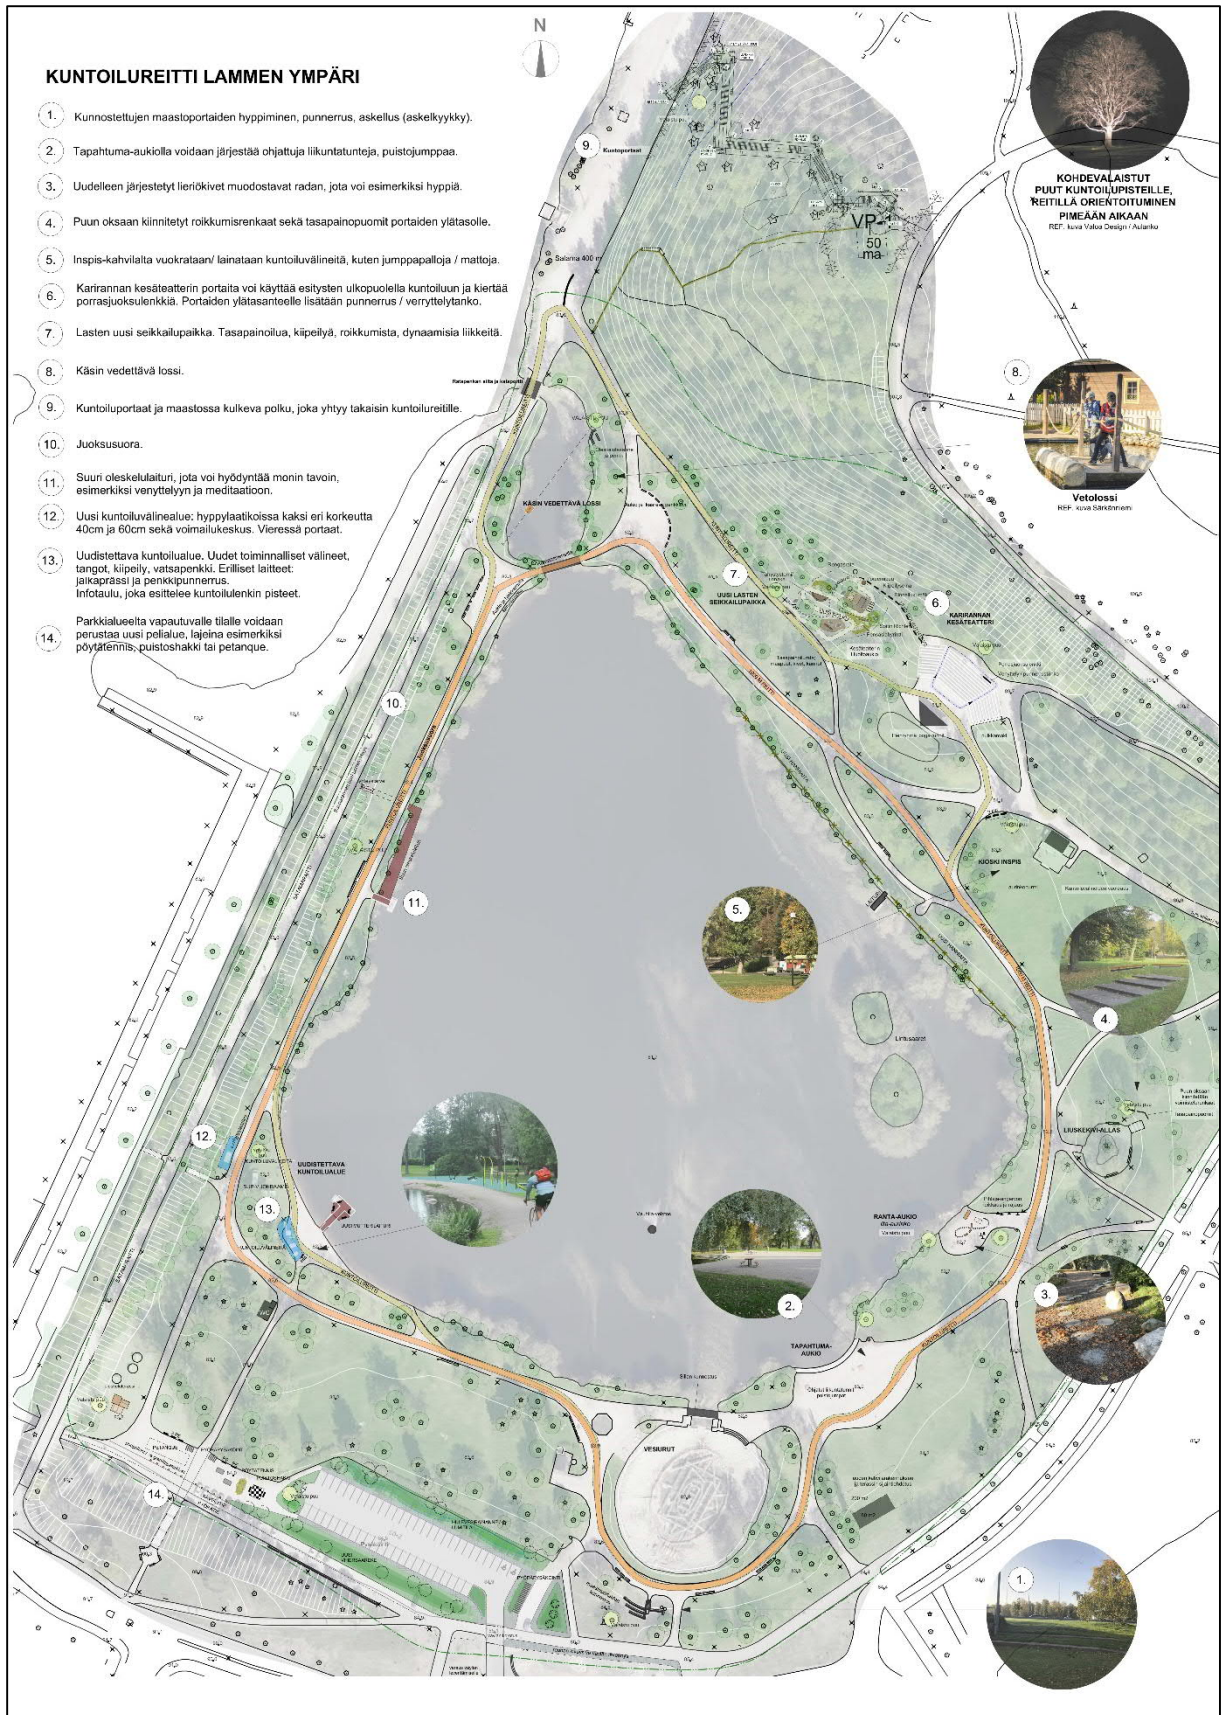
KUNTOILUREITTI LAMMEN YMPÄRI

1. Kunnostettujen maastoportaiden hyppiminen, punnerrus, askellus (askelkyykky).

2. Tapahtuma-aukiolla voidaan järjestää ohjattuja liikuntatunteja, puistojumppaa.

3. Uudelleen järjestetyt lieriökivet muodostavat radan, jota voi esimerkiksi hyppiä.

4. Puun oksaan kiinnitetyt roikkumisrenkaat sekä tasapainopuomit portaiden ylätasolle.

5. Inspis-kahvilalta vuokrataan/ lainataan kuntoiluvälineitä, kuten jumppapalloja / mattoja.

6. Karirannan kesäteatterin portaita voi käyttää esitysten ulkopuolella kuntoiluun ja kiertää porrasjuoksulenkkiä. Portaiden ylätasanteelle lisätään punnerrus / verryttelytanko.

7. Lasten uusi seikkailupaikka. Tasapainoilua, kiipeilyä, roikkumista, dynaamisia liikkeitä.

8. Käsin vedettävä lossi.

9. Kuntoiluportaat ja maastossa kulkeva polku, joka yhtyy takaisin kuntoilureitille.

10. Juoksusuora.

11. Suuri oleskelulaituri, jota voi hyödyntää monin tavoin, esimerkiksi venyttelyyn ja meditaatioon.

12. Uusi kuntoiluvälinealue; hyppylaatikoissa kaksi eri korkeutta 40cm ja 60cm sekä voimailukeskus. Vieressä portaat.

13. Uudistettava kuntoilualue. Uudet toiminnalliset välineet, tangot, kiipeily, vatsapenkki. Erilliset laitteet: jalkaprässi ja penkkipunnerrus. Infotaulu, joka esittelee kuntoilulenkin pisteet.

14. Parkkialueelta vapautuvalle tilalle voidaan perustaa uusi pelialue, lajeina esimerkiksi pöytätennis, puistoshakki tai petanque.

N

KOHDEVALAISTUT PUUT KUNTOILUPISTEILLE, REITILLÄ ORIENTOITUMINEN PIMEÄÄN AIKAAN
REF. kuva Valoa Design / Aurariko

9. Kuntoportaat

VP 50 ma

8.

Vetolossi
REF. kuva Särkänniemi

KÄSIN VEDETTÄVÄ LOSSI

7. UUSI LASTEN SEIKKAILUPAIKKA

6. KARIRANNAN KESÄTEATTERI

10.

11.

KIOSKI INSPIS

5.

4.

LIUSKEKIVI-ALLAS

12.

UUDISTETTAVA KUNTOILUALUE

13.

RANTA-AUKIO

2.

3.

TAPAHTUMA-AUKIO

VESIURUT

14.

1.